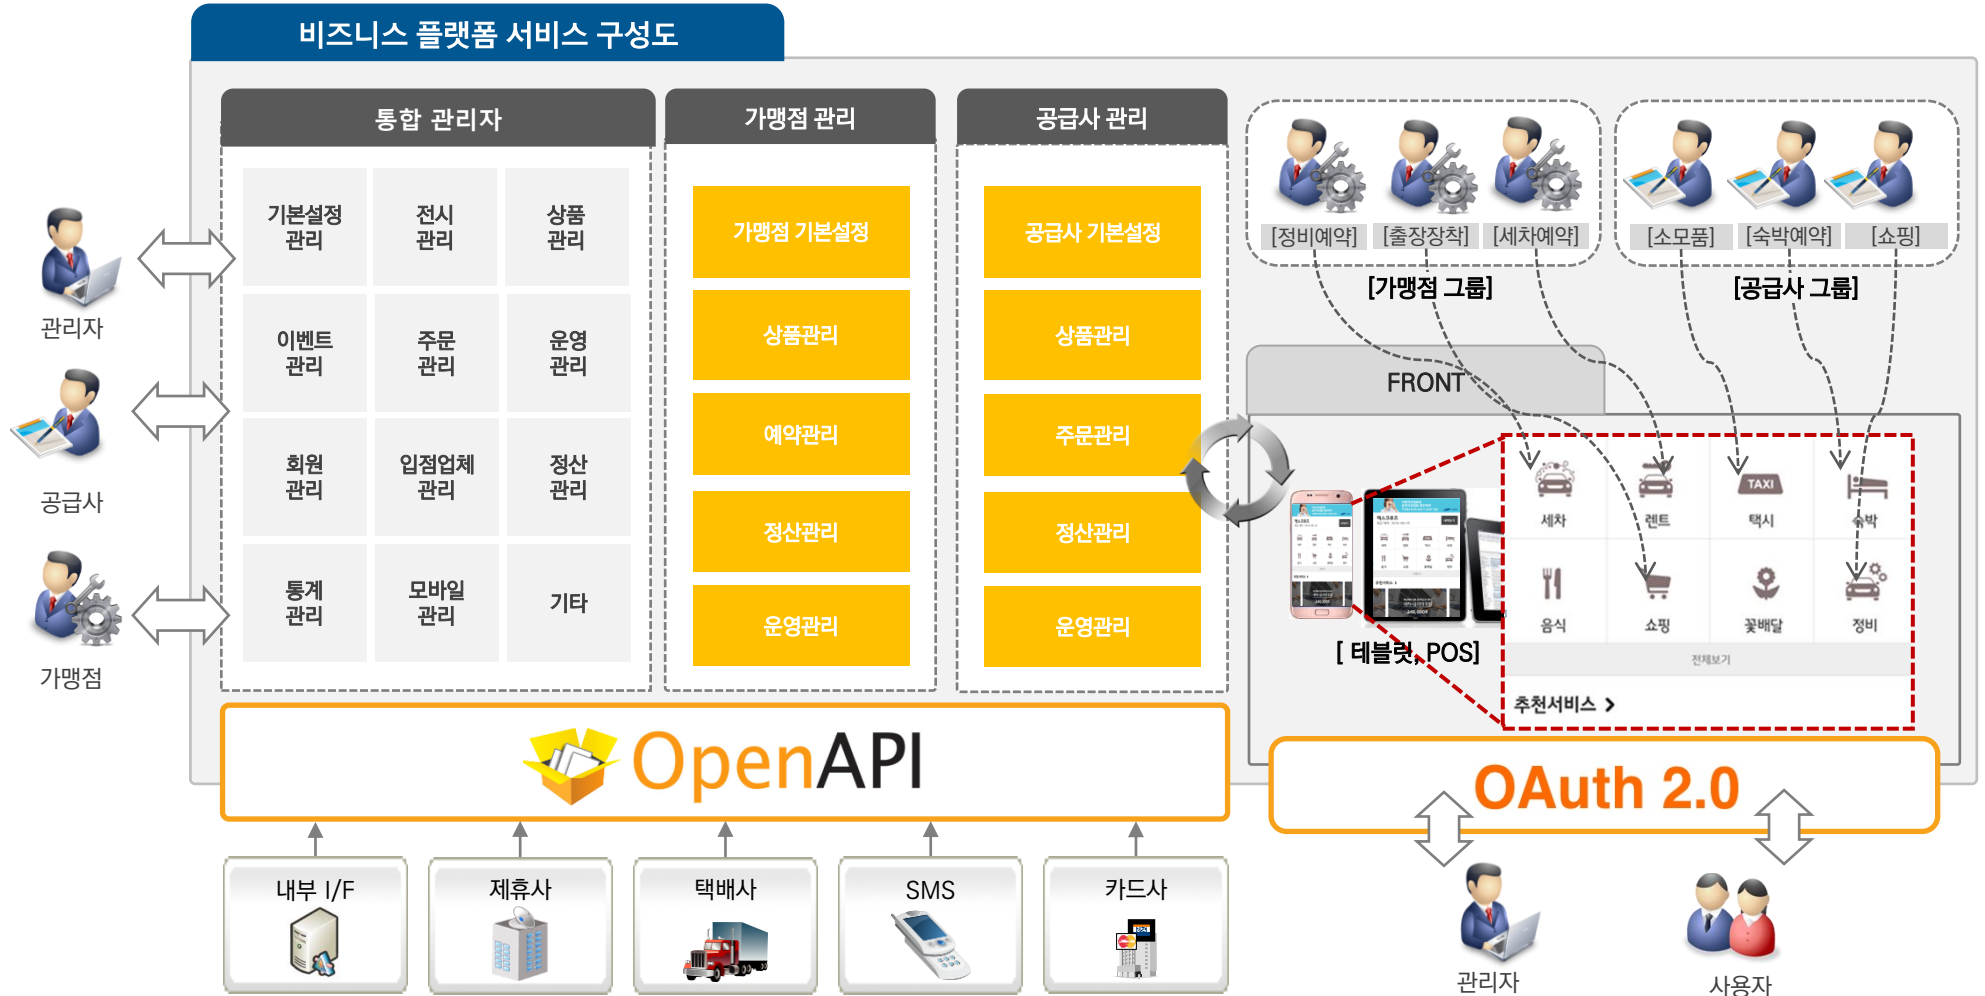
비즈니스 플랫폼 서비스 구성도

관리자

공급사

가맹점

통합 관리자

| 기본설정 관리 | 전시 관리 | 상품 관리 |
|---|---|---|
| 이벤트 관리 | 주문 관리 | 운영 관리 |
| 회원 관리 | 입점업체 관리 | 정산 관리 |
| 통계 관리 | 모바일 관리 | 기타 |

가맹점 관리

가맹점 기본설정

상품관리

예약관리

정산관리

운영관리

공급사 관리

공급사 기본설정

상품관리

주문관리

정산관리

운영관리

[정비예약] [출장장착] [세차예약]

[가맹점 그룹]

[소모품] [숙박예약] [쇼핑]

[공급사 그룹]

FRONT

세차 렌트 TAXI 택시 숙박

음식 쇼핑 꽃배달 정비

전체보기

추천서비스 >

[ 테블릿, POS]

OpenAPI

OAuth 2.0

내부 I/F

제휴사

택배사

SMS

카드사

관리자

사용자